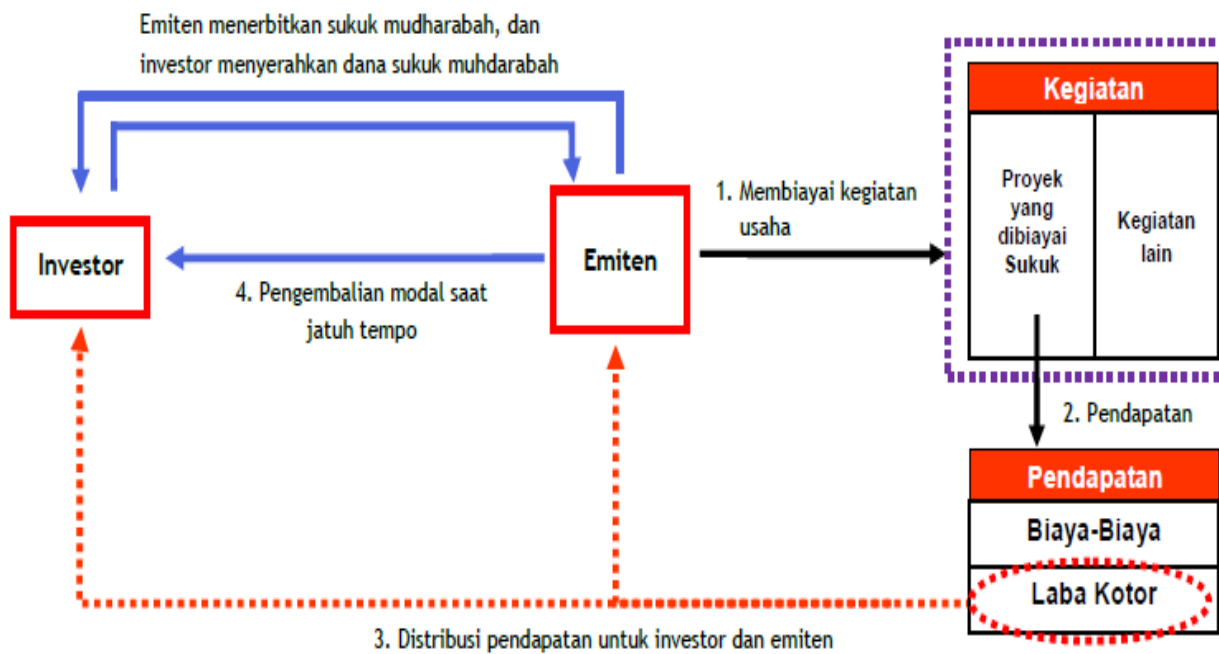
Emiten menerbitkan sukuk mudharabah, dan investor menyerahkan dana sukuk muhdarabah

Investor

Emiten

4. Pengembalian modal saat jatuh tempo

1. Membiayai kegiatan usaha

Kegiatan

Proyek yang dibiayai Sukuk

Kegiatan lain

2. Pendapatan

Pendapatan

Biaya-Biaya

Laba Kotor

3. Distribusi pendapatan untuk investor dan emiten